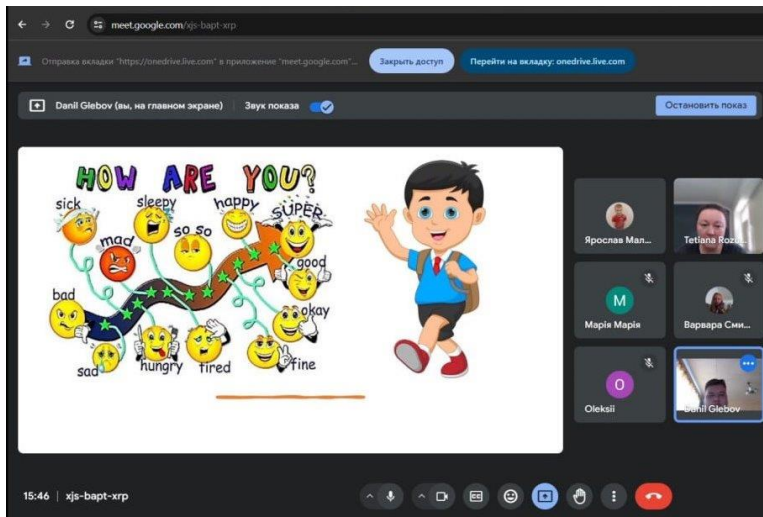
meet.google.com/xjs-bapt-xrp

Отправка вкладки "https://onedrive.live.com" в приложение "meet.google.com"...

Закрыть доступ

Перейти на вкладку: onedrive.live.com

Danil Glebov (вы, на главном экране)

Звук показа

Остановить показ

HOW ARE YOU?

sick

sleepy

happy

SUPER

mad

so so

good

bad

okay

sad

hungry

tired

fine

Ярослав Мал...

Tetiana Rozo...

M

Марія Марія

Варвара Сми...

O

Oleksii

Danil Glebov

15:46 | xjs-bapt-xrp